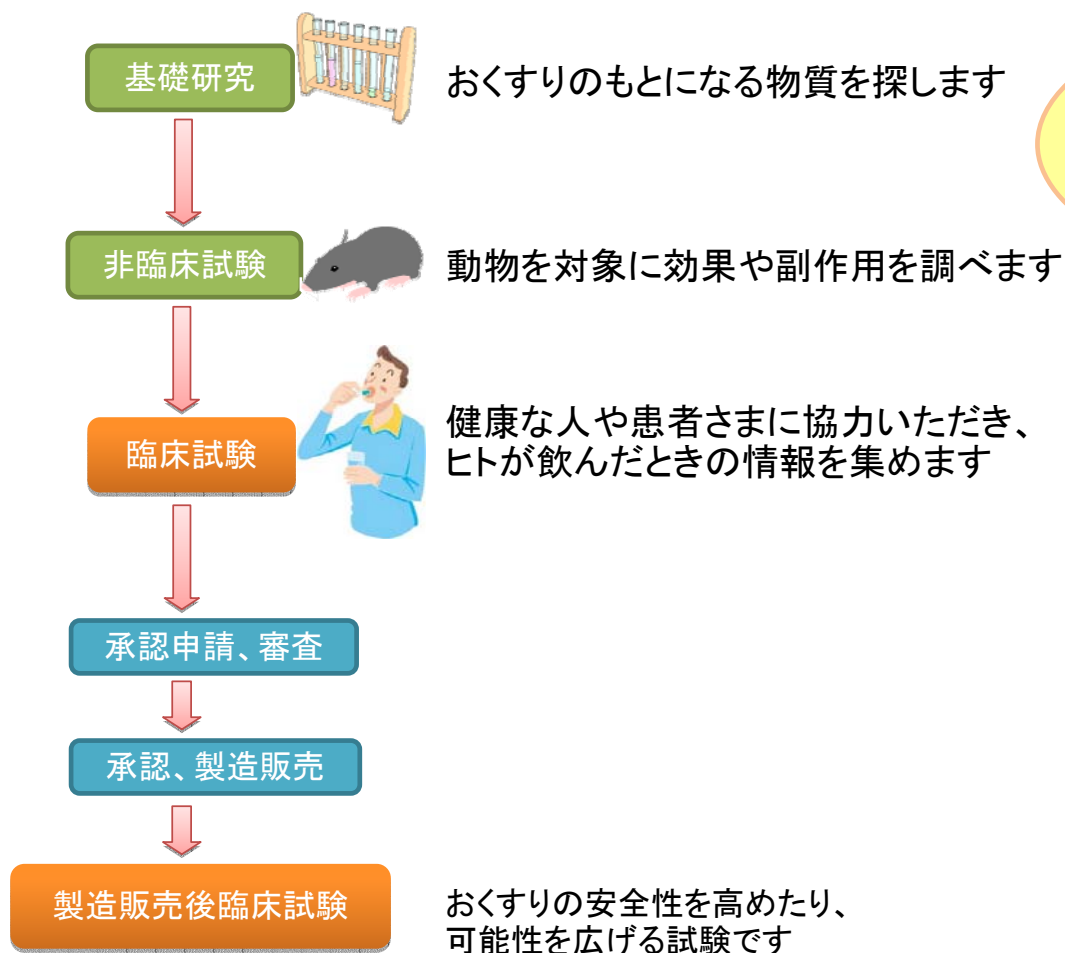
基礎研究

おくすりのもとになる物質を探します

非臨床試験

動物を対象に効果や副作用を調べます

臨床試験

健康な人や患者さまに協力いただき、ヒトが飲んだときの情報を集めます

承認申請、審査

承認、製造販売

製造販売後臨床試験

おくすりの安全性を高めたり、可能性を広げる試験です